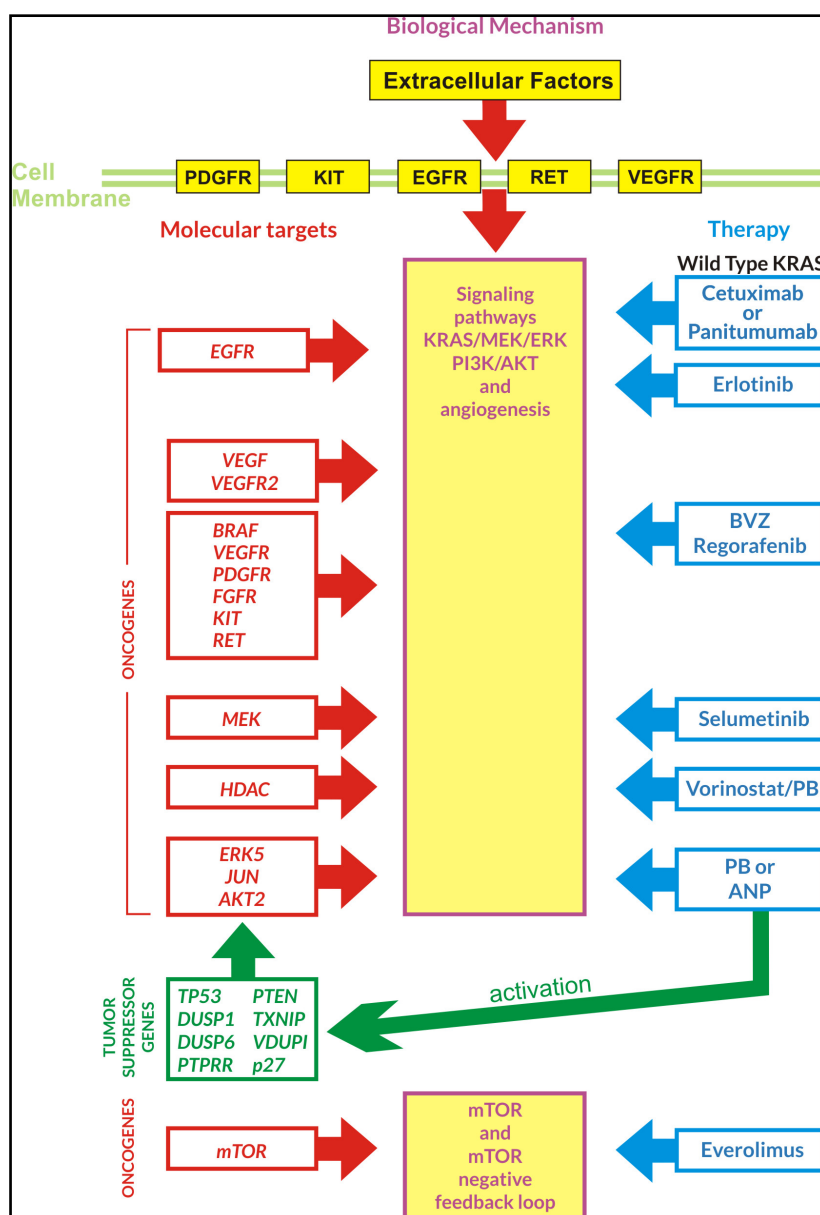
Biological Mechanism

Extracellular Factors

Cell Membrane

PDGFR KIT EGFR RET VEGFR

Molecular targets

Therapy

Wild Type KRAS

Signaling pathways KRAS/MEK/ERK PI3K/AKT and angiogenesis

Cetuximab or Panitumumab

Erlotinib

ONCOGENES

EGFR

VEGF
VEGFR2

BRAF
VEGFR
PDGFR
FGFR
KIT
RET

BVZ
Regorafenib

MEK

Selumetinib

HDAC

Vorinostat/PB

ERK5
JUN
AKT2

PB or
ANP

activation

TUMOR SUPPRESSOR GENES

TP53 PTEN
DUSP1 TXNIP
DUSP6 VDUPI
PTPRR p27

ONCOGENES

mTOR

mTOR and mTOR negative feedback loop

Everolimus